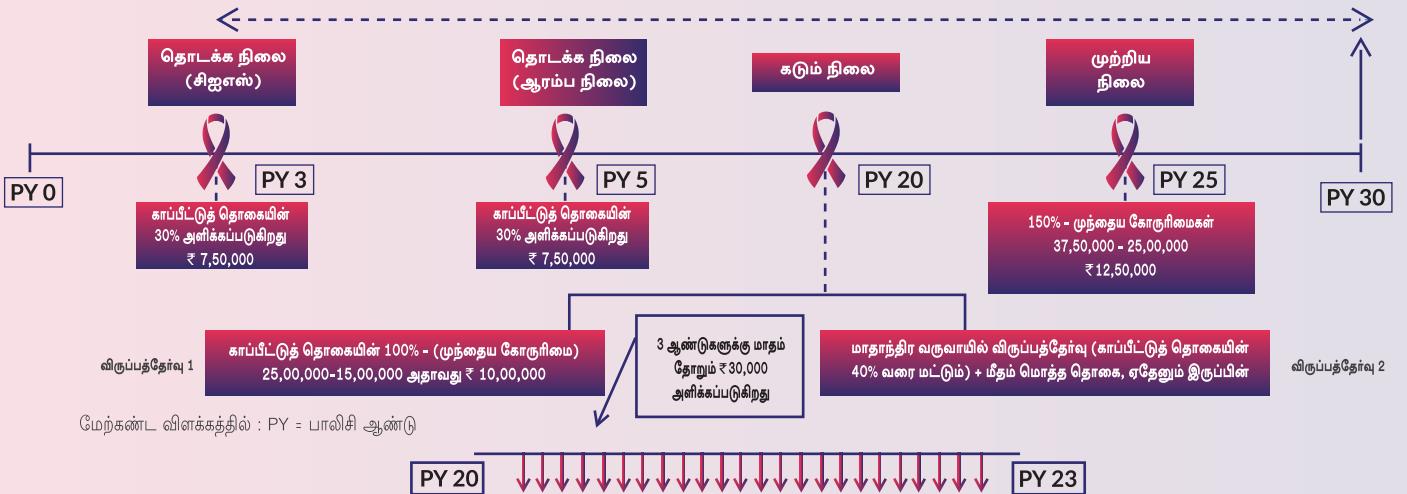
தொடக்க நிலை (சிஐஎஸ்)

தொடக்க நிலை (ஆரம்ப நிலை)

கடும் நிலை

முற்றிய நிலை

PY 0

PY 3

PY 5

PY 20

PY 25

PY 30

காப்பீட்டுத் தொகையின் 30% அளிக்கப்படுகிறது ₹ 7,50,000

காப்பீட்டுத் தொகையின் 30% அளிக்கப்படுகிறது ₹ 7,50,000

150% - முந்தைய கோருரிமைகள் 37,50,000 - 25,00,000 ₹12,50,000

விருப்பத்தேர்வு 1

காப்பீட்டுத் தொகையின் 100% - (முந்தைய கோருரிமை) 25,00,000-15,00,000 அதாவது ₹ 10,00,000

3 ஆண்டுகளுக்கு மாதம் தோறும் ₹30,000 அளிக்கப்படுகிறது

மாதாந்திர வருவாயில் விருப்பத்தேர்வு (காப்பீட்டுத் தொகையின் 40% வரை மட்டும்) + மீதம் மொத்த தொகை, ஏதேனும் இருப்பின்

விருப்பத்தேர்வு 2

மேற்கண்ட விளக்கத்தில் : PY = பாலிசி ஆண்டு

PY 20

PY 23